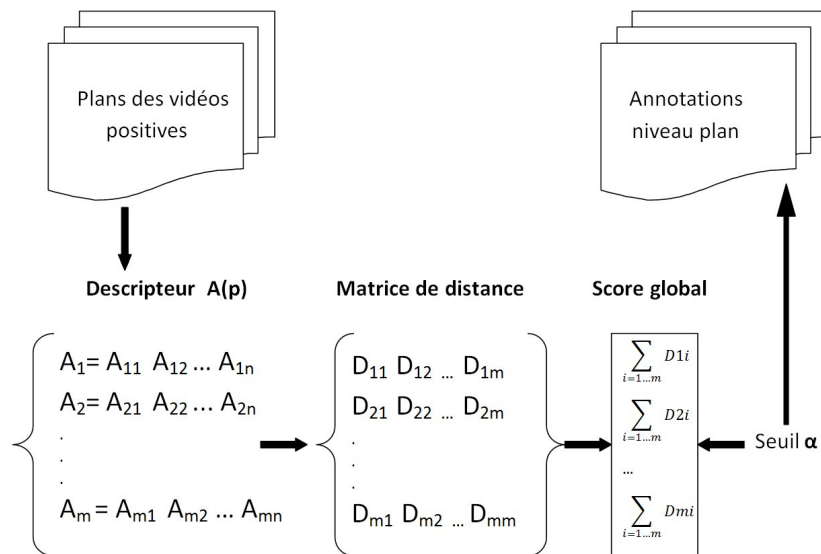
Plans des vidéos positives

Annotations niveau plan

Descripteur A(p)

Matrice de distance

Score global

$A_1 = A_{11}\ A_{12} ... A_{1n}$
$A_2 = A_{21}\ A_{22} ... A_{2n}$
.
.
.
$A_m = A_{m1}\ A_{m2} ... A_{mn}$

$D_{11}\ D_{12} ... D_{1m}$
$D_{21}\ D_{22} ... D_{2m}$
.
.
.
$D_{m1}\ D_{m2} ... D_{mm}$

$\sum_{i=1...m} D1i$
$\sum_{i=1...m} D2i$
...
$\sum_{i=1...m} Dmi$

Seuil $\alpha$